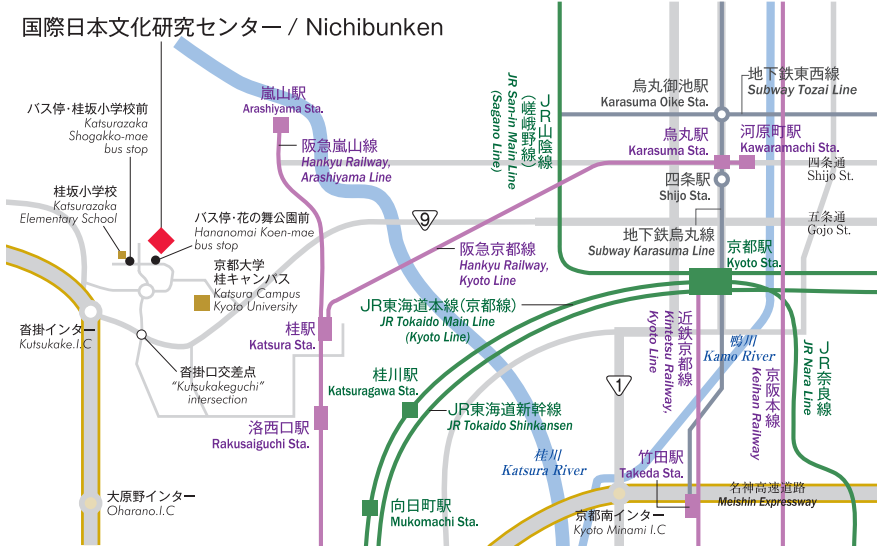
国際日本文化研究センター / Nichibunken

バス停・桂坂小学校前
Katsurazaka Shogakko-mae bus stop

桂坂小学校
Katsurazaka Elementary School

バス停・花の舞公園前
Hananomai Koen-mae bus stop

京都大学
桂キャンパス
Katsura Campus
Kyoto University

沓掛インター
Kutsukake.I.C

沓掛口交差点
"Kutsukakeguchi" intersection

大原野インター
Oharano.I.C

嵐山駅
Arashiyama Sta.

阪急嵐山線
Hankyu Railway, Arashiyama Line

JR山陰線
(嵯峨野線)
JR San-in Main Line
(Sagano Line)

9

阪急京都線
Hankyu Railway, Kyoto Line

桂駅
Katsura Sta.

JR東海道本線(京都線)
JR Tokaido Main Line
(Kyoto Line)

桂川駅
Katsuragawa Sta.

JR東海道新幹線
JR Tokaido Shinkansen

洛西口駅
Rakusaiguchi Sta.

桂川
Katsura River

向日町駅
Mukomachi Sta.

烏丸御池駅
Karasuma Oike Sta.

地下鉄東西線
Subway Tozai Line

烏丸駅
Karasuma Sta.

河原町駅
Kawaramachi Sta.

四条通
Shijo St.

四条駅
Shijo Sta.

五条通
Gojo St.

地下鉄烏丸線
Subway Karasuma Line

京都駅
Kyoto Sta.

近鉄京都線
Kintetsu Railway, Kyoto Line

鴨川
Kamo River

京阪本線
Keihan Railway

JR奈良線
JR Nara Line

1

竹田駅
Takeda Sta.

名神高速道路
Meishin Expressway

京都南インター
Kyoto Minami I.C